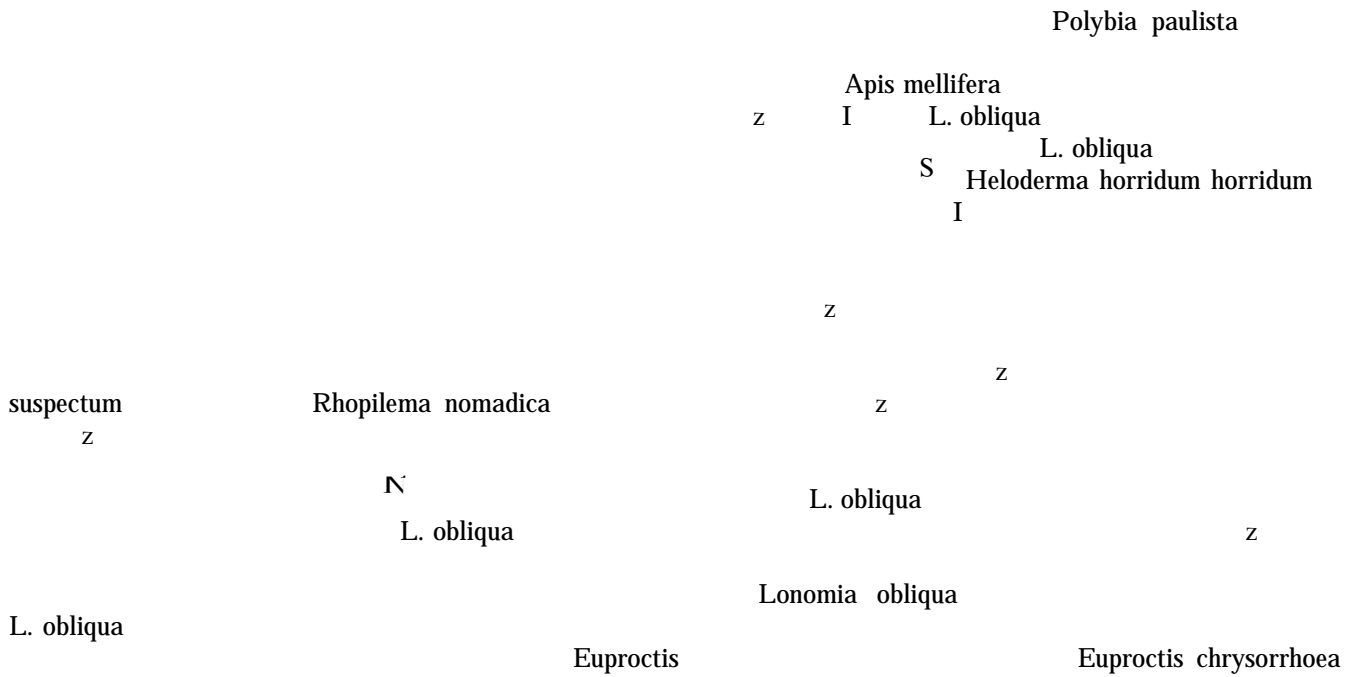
Polybia paulista

Apis mellifera
z I L. obliqua
L. obliqua
S Heloderma horridum horridum
I

z

z
suspectum Rhopilema nomadica z
z

Ń
L. obliqua
L. obliqua z

Lonomia obliqua
L. obliqua
Euproctis Euproctis chrysorrhoea